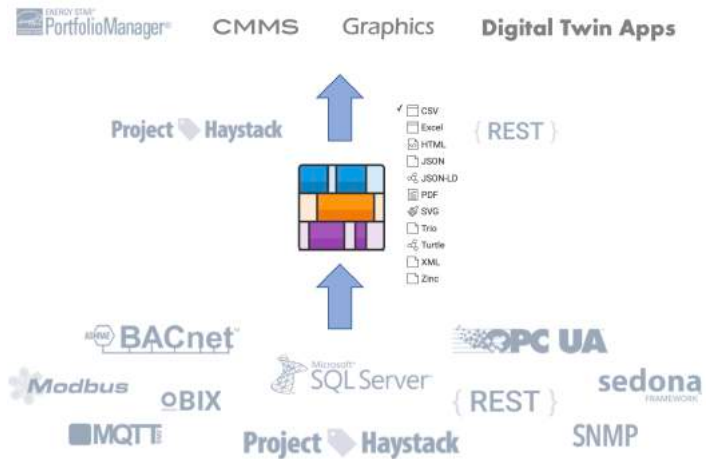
ENERGY STAR PortfolioManager CMMS Graphics Digital Twin Apps

Project Haystack { REST }

✓ CSV
Excel
HTML
JSON
JSON-LD
PDF
SVG
Trio
Turtle
XML
Zinc

ASHRAE BACnet OPC UA

Modbus oBIX Microsoft SQL Server { REST } sedona FRAMEWORK

MQTT Project Haystack SNMP